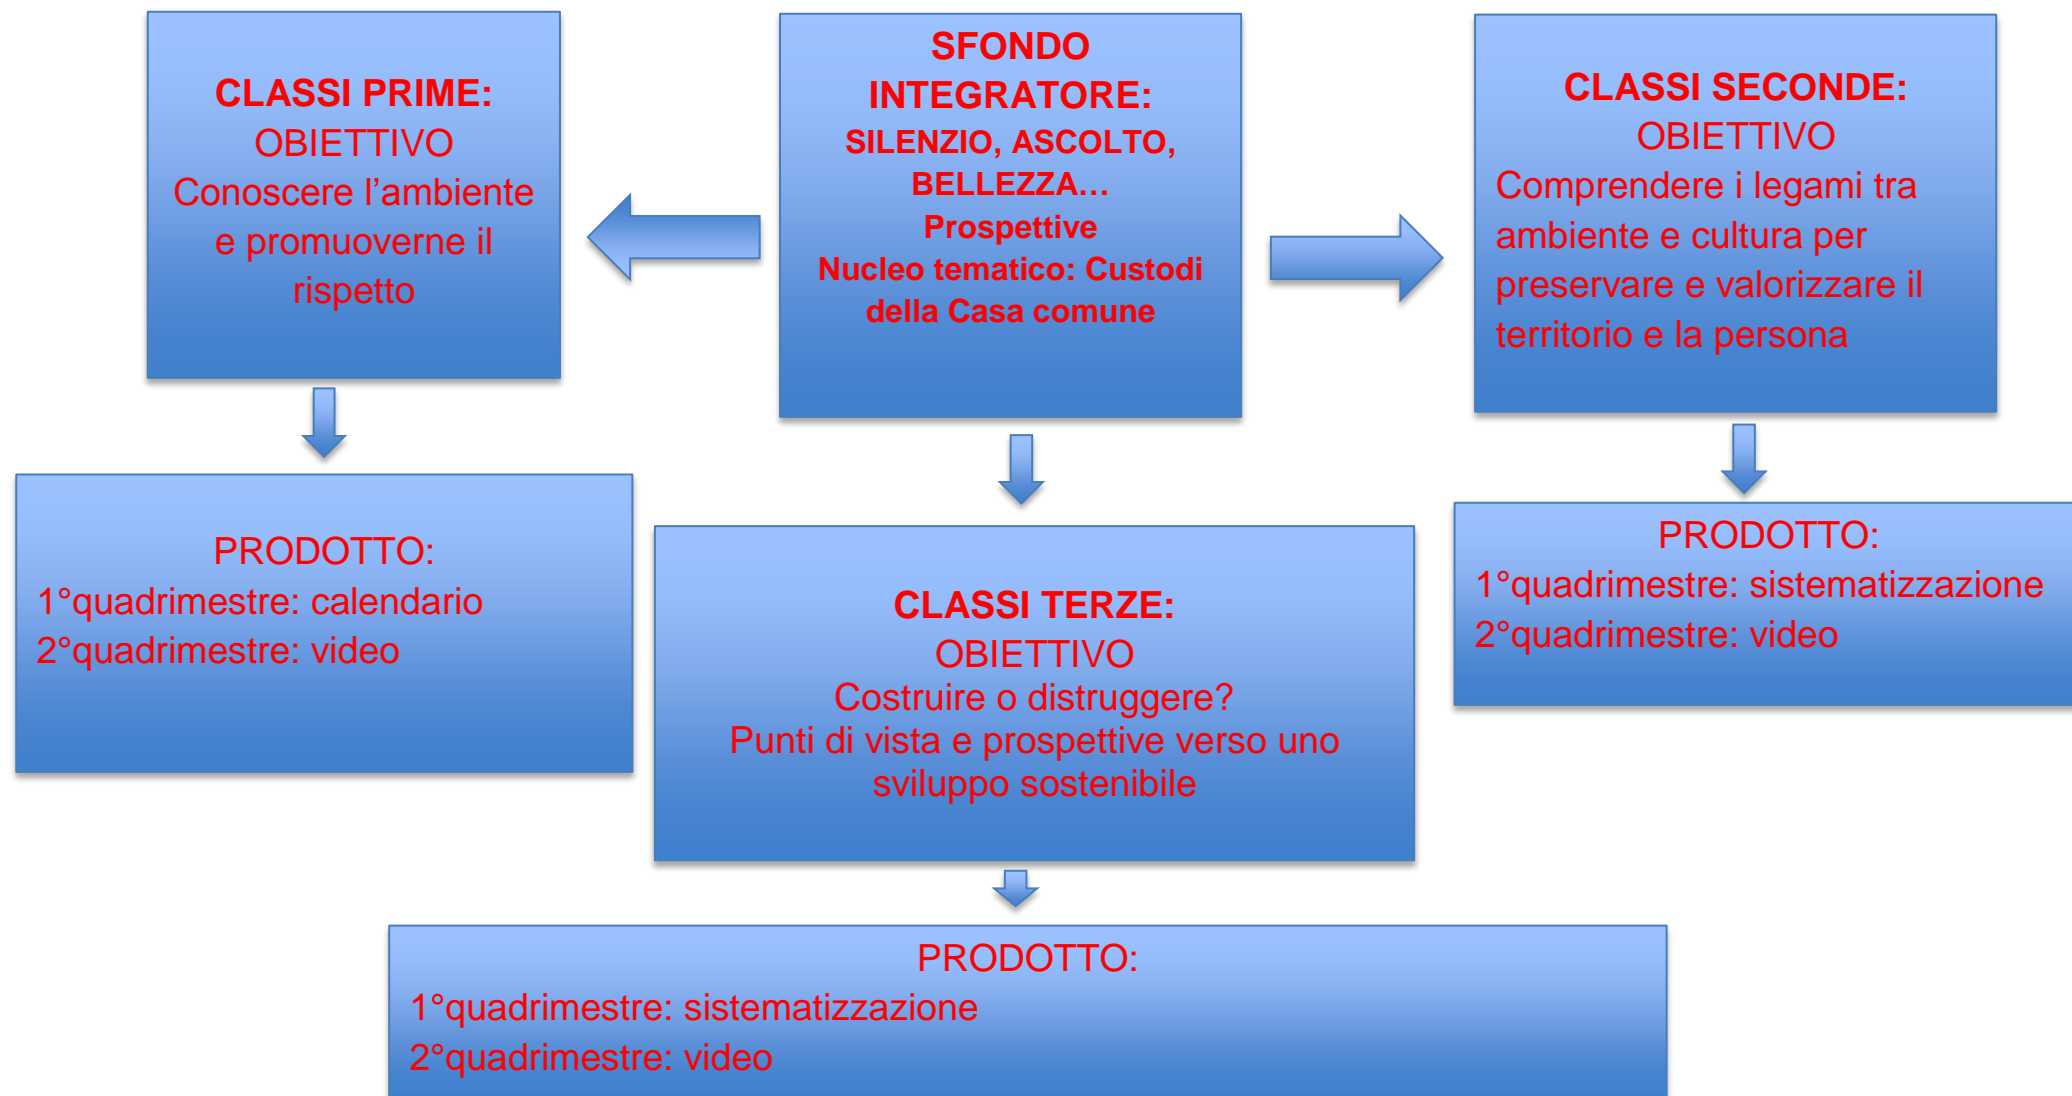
SFONDO INTEGRATORE:
SILENZIO, ASCOLTO, BELLEZZA…
Prospettive
Nucleo tematico: Custodi della Casa comune

CLASSI PRIME:
OBIETTIVO
Conoscere l'ambiente e promuoverne il rispetto

PRODOTTO:
1°quadrimestre: calendario
2°quadrimestre: video

CLASSI SECONDE:
OBIETTIVO
Comprendere i legami tra ambiente e cultura per preservare e valorizzare il territorio e la persona

PRODOTTO:
1°quadrimestre: sistematizzazione
2°quadrimestre: video

CLASSI TERZE:
OBIETTIVO
Costruire o distruggere?
Punti di vista e prospettive verso uno sviluppo sostenibile

PRODOTTO:
1°quadrimestre: sistematizzazione
2°quadrimestre: video